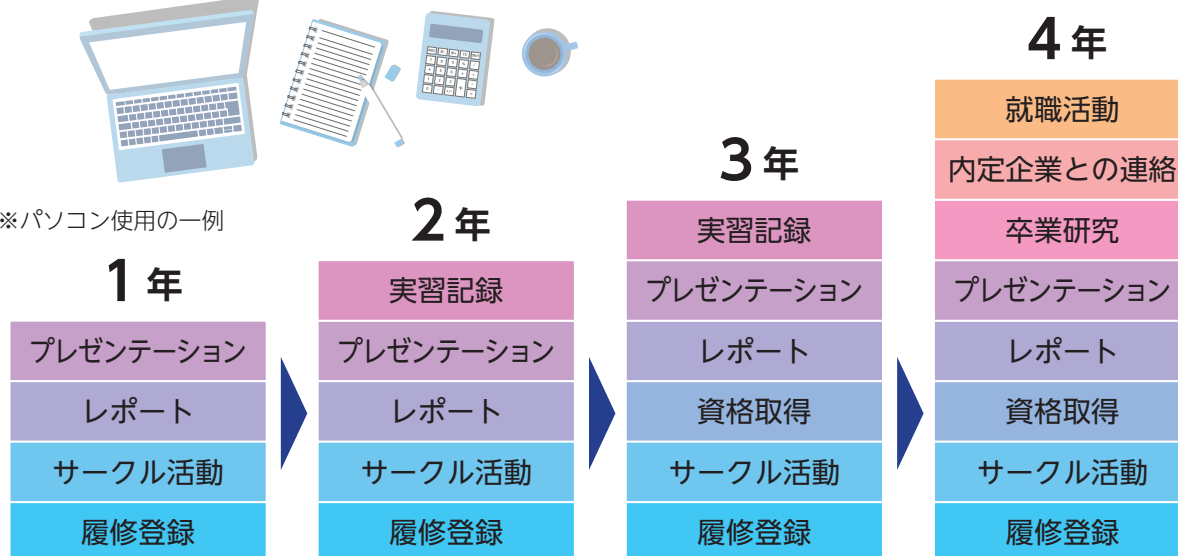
※パソコン使用の一例

1年
プレゼンテーション
レポート
サークル活動
履修登録

2年
実習記録
プレゼンテーション
レポート
サークル活動
履修登録

3年
実習記録
プレゼンテーション
レポート
資格取得
サークル活動
履修登録

4年
就職活動
内定企業との連絡
卒業研究
プレゼンテーション
レポート
資格取得
サークル活動
履修登録